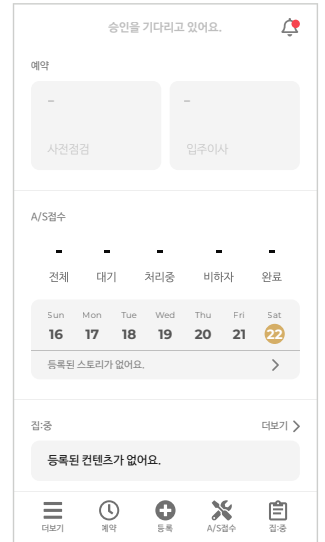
승인을 기다리고 있어요.

예약

-
사전점검

-
입주이사

A/S접수

| - | - | - | - | - |
|---|---|---|---|---|
| 전체 | 대기 | 처리중 | 비하자 | 완료 |

| Sun | Mon | Tue | Wed | Thu | Fri | Sat |
|---|---|---|---|---|---|---|
| 16 | 17 | 18 | 19 | 20 | 21 | 22 |

등록된 스토리가 없어요.

집·중
더보기

등록된 컨텐츠가 없어요.

더보기 예약 등록 A/S접수 집·중